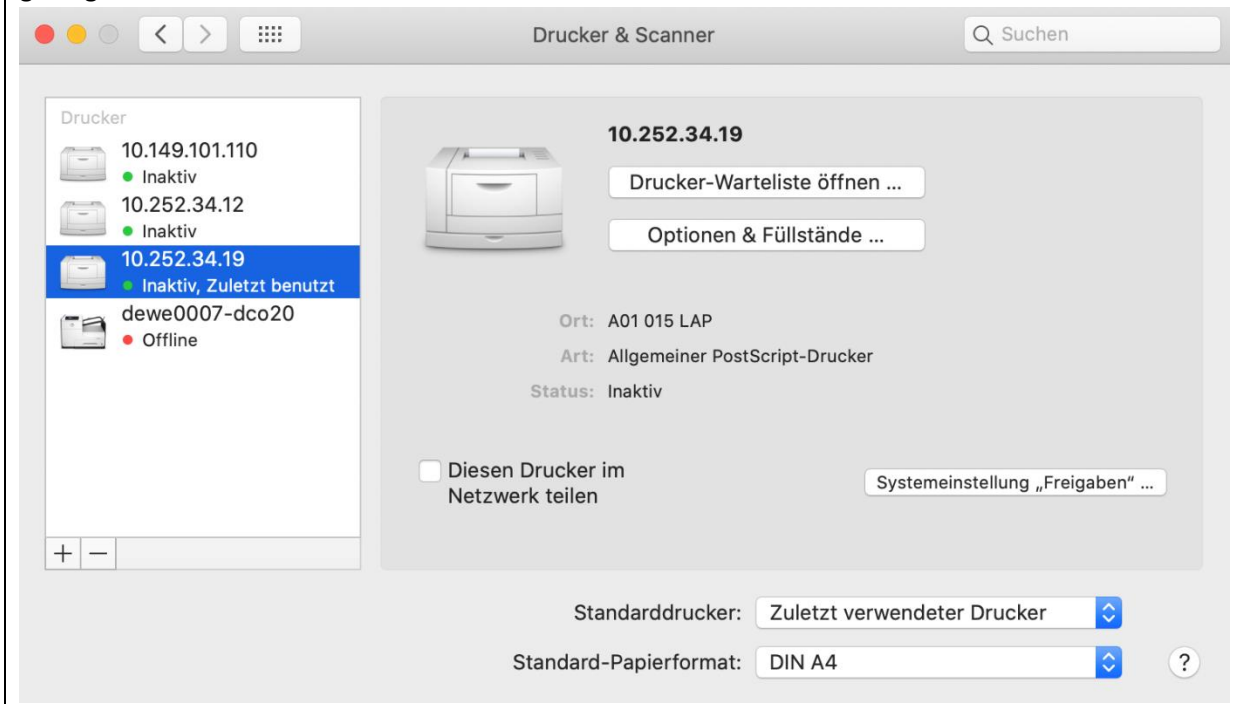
Drucker & Scanner

Suchen

Drucker

10.149.101.110
Inaktiv

10.252.34.12
Inaktiv

10.252.34.19
Inaktiv, Zuletzt benutzt

dewe0007-dco20
Offline

+ −

10.252.34.19

Drucker-Warteliste öffnen ...

Optionen & Füllstände ...

Ort: A01 015 LAP

Art: Allgemeiner PostScript-Drucker

Status: Inaktiv

Diesen Drucker im Netzwerk teilen

Systemeinstellung „Freigaben" ...

Standarddrucker: Zuletzt verwendeter Drucker

Standard-Papierformat: DIN A4

?